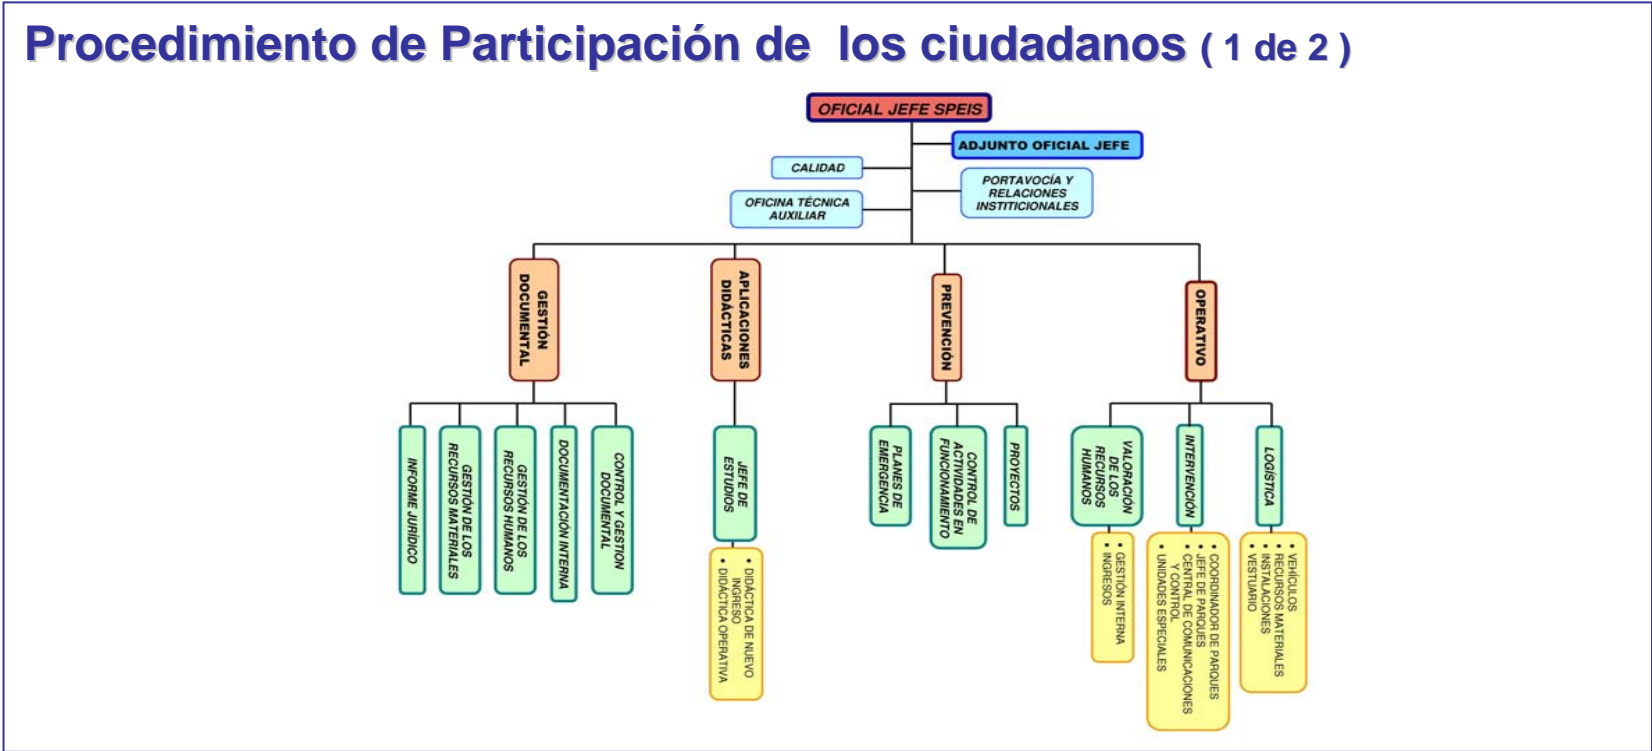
Procedimiento de Participación de los ciudadanos ( 1 de 2 )

OFICIAL JEFE SPEIS

ADJUNTO OFICIAL JEFE

CALIDAD

PORTAVOCÍA Y RELACIONES INSTITICIONALES

OFICINA TÉCNICA AUXILIAR

GESTIÓN DOCUMENTAL

APLICACIONES DIDACTICAS

PREVENCIÓN

OPERATIVO

INFORME JURÍDICO

GESTIÓN DE LOS RECURSOS MATERIALES

GESTIÓN DE LOS RECURSOS HUMANOS

DOCUMENTACIÓN INTERNA

CONTROL Y GESTIÓN DOCUMENTAL

JEFE DE ESTUDIOS

• DIDACTICA DE NUEVO INGRESO
• DIDACTICA OPERATIVA

PLANES DE EMERGENCIA

CONTROL DE ACTIVIDADES EN FUNCIONAMIENTO

PROYECTOS

VALORACIÓN DE LOS RECURSOS HUMANOS

• GESTIÓN INTERNA
• INGRESOS

INTERVENCIÓN

• COORDINADOR DE PARQUES
• JEFE DE PARQUES
• CENTRAL DE COMUNICACIONES Y CONTROL
• UNIDADES ESPECIALES

LOGÍSTICA

• VEHÍCULOS
• RECURSOS MATERIALES
• INSTALACIONES
• VESTUARIO